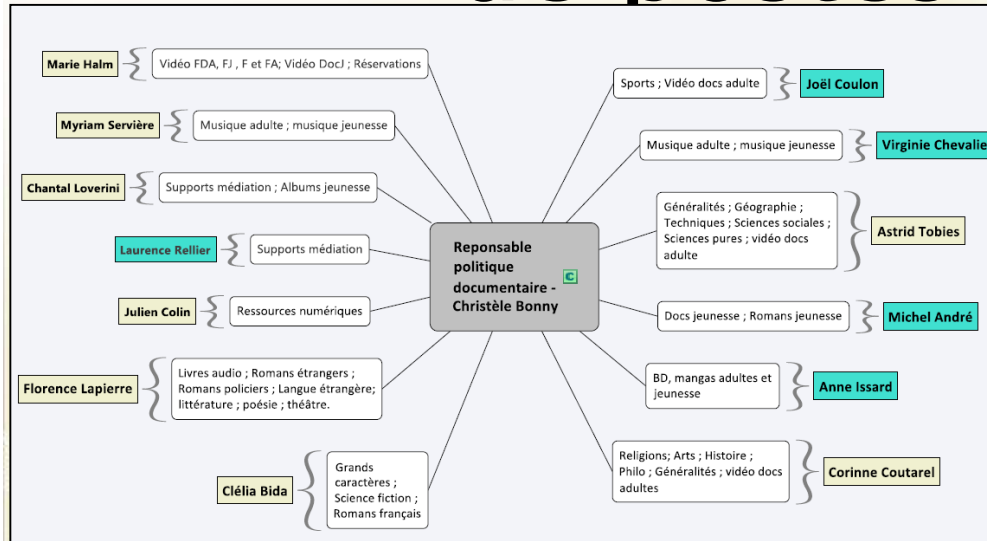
Reponsable politique documentaire - Christèle Bonny

Marie Halm
Vidéo FDA, FJ , F et FA; Vidéo DocJ ; Réservations

Myriam Servière
Musique adulte ; musique jeunesse

Chantal Loverini
Supports médiation ; Albums jeunesse

Laurence Rellier
Supports médiation

Julien Colin
Ressources numériques

Florence Lapierre
Livres audio ; Romans étrangers ; Romans policiers ; Langue étrangère; littérature ; poésie ; théâtre.

Clélia Bida
Grands caractères ; Science fiction ; Romans français

Sports ; Vidéo docs adulte
Joël Coulon

Musique adulte ; musique jeunesse
Virginie Chevalie

Généralités ; Géographie ; Techniques ; Sciences sociales ; Sciences pures ; vidéo docs adulte
Astrid Tobies

Docs jeunesse ; Romans jeunesse
Michel André

BD, mangas adultes et jeunesse
Anne Issard

Religions; Arts ; Histoire ; Philo ; Généralités ; vidéo docs adultes
Corinne Coutarel